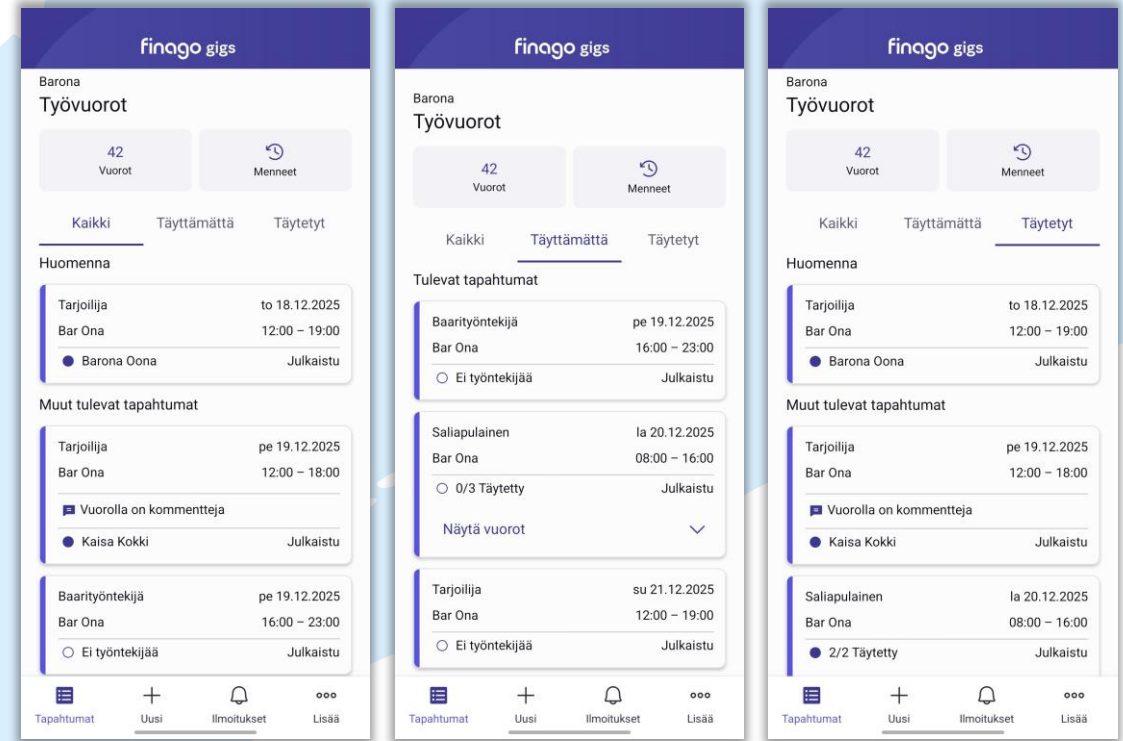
finago gigs

Barona
Työvuorot

42
Vuorot

Menneet

Kaikki Täyttämättä Täytetyt

Huomenna

Tarjoilija to 18.12.2025
Bar Ona 12:00 – 19:00
Barona Oona Julkaistu

Muut tulevat tapahtumat

Tarjoilija pe 19.12.2025
Bar Ona 12:00 – 18:00
Vuorolla on kommentteja
Kaisa Kokki Julkaistu

Baarityöntekijä pe 19.12.2025
Bar Ona 16:00 – 23:00
Ei työntekijää Julkaistu

Tapahtumat Uusi Ilmoitukset Lisää

finago gigs

Barona
Työvuorot

42
Vuorot

Menneet

Kaikki Täyttämättä Täytetyt

Tulevat tapahtumat

Baarityöntekijä pe 19.12.2025
Bar Ona 16:00 – 23:00
Ei työntekijää Julkaistu

Saliapulainen la 20.12.2025
Bar Ona 08:00 – 16:00
0/3 Täytetty Julkaistu
Näytä vuorot

Tarjoilija su 21.12.2025
Bar Ona 12:00 – 19:00
Ei työntekijää Julkaistu

Tapahtumat Uusi Ilmoitukset Lisää

finago gigs

Barona
Työvuorot

42
Vuorot

Menneet

Kaikki Täyttämättä Täytetyt

Huomenna

Tarjoilija to 18.12.2025
Bar Ona 12:00 – 19:00
Barona Oona Julkaistu

Muut tulevat tapahtumat

Tarjoilija pe 19.12.2025
Bar Ona 12:00 – 18:00
Vuorolla on kommentteja
Kaisa Kokki Julkaistu

Saliapulainen la 20.12.2025
Bar Ona 08:00 – 16:00
2/2 Täytetty Julkaistu

Tapahtumat Uusi Ilmoitukset Lisää